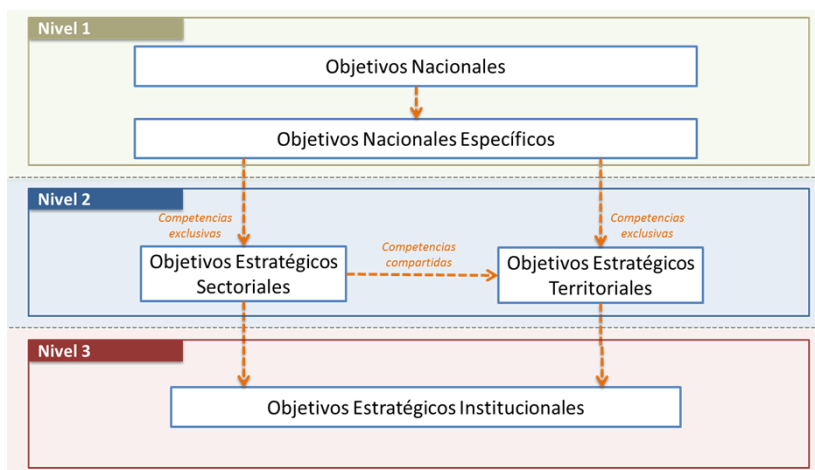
Nivel 1

Objetivos Nacionales

Objetivos Nacionales Específicos

Nivel 2

Competencias exclusivas

Competencias exclusivas

Competencias compartidas

Objetivos Estratégicos Sectoriales

Objetivos Estratégicos Territoriales

Nivel 3

Objetivos Estratégicos Institucionales